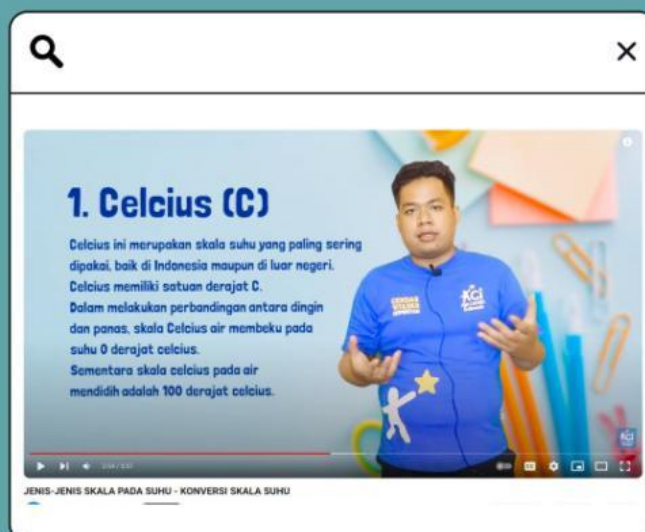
1. Celcius (C)

Celcius ini merupakan skala suhu yang paling sering dipakai, baik di Indonesia maupun di luar negeri. Celcius memiliki satuan derajat C. Dalam melakukan perbandingan antara dingin dan panas, skala Celcius air membeku pada suhu 0 derajat celcius. Sementara skala celcius pada air mendidih adalah 100 derajat celcius.

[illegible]

JENIS-JENIS SKALA PADA SUHU - KONVERSI SKALA SUHU